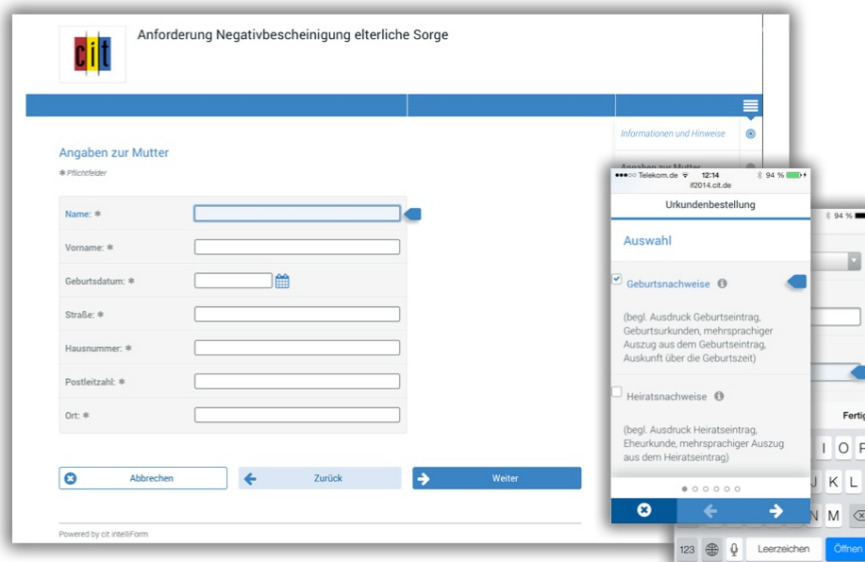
cit

Anforderung Negativbescheinigung elterliche Sorge

Informationen und Hinweise

Angaben zur Mutter

Angaben zur Mutter

✻ Pflichtfelder

Name: ✻

Vorname: ✻

Geburtsdatum: ✻

Straße: ✻

Hausnummer: ✻

Postleitzahl: ✻

Ort: ✻

Abbrechen

Zurück

Weiter

Powered by cit intelliForm

●●●○○ Telekom.de 12:14 94 %
if2014.cit.de

Urkundenbestellung

Auswahl

Geburtsnachweise

(begl. Ausdruck Geburtseintrag, Geburtsurkunden, mehrsprachiger Auszug aus dem Geburtseintrag, Auskunft über die Geburtszeit)

Heiratsnachweise

(begl. Ausdruck Heiratseintrag, Eheurkunde, mehrsprachiger Auszug aus dem Heiratseintrag)

94 %

Fertig

I O P

J K L

M

123

Leerzeichen

Öffnen